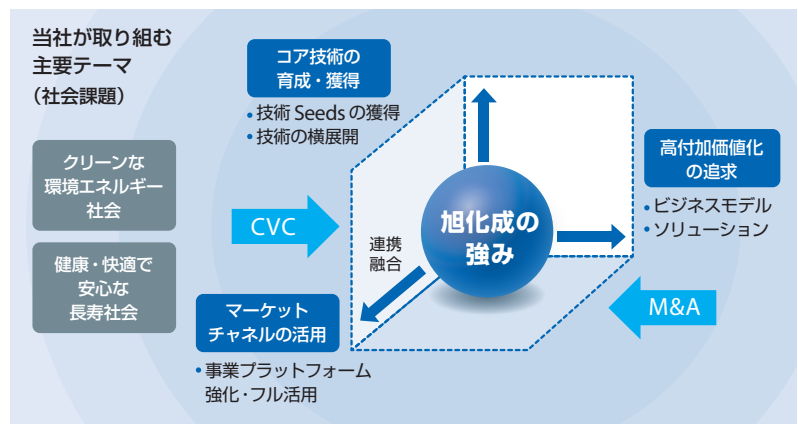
当社が取り組む
主要テーマ
（社会課題）

クリーンな
環境エネルギー
社会

健康・快適で
安心な
長寿社会

CVC

コア技術の
育成・獲得

• 技術 Seeds の獲得
• 技術の横展開

連携
融合

旭化成の
強み

高付加価値化
の追求

• ビジネスモデル
• ソリューション

M&A

マーケット
チャネルの活用

• 事業プラットフォーム
強化・フル活用